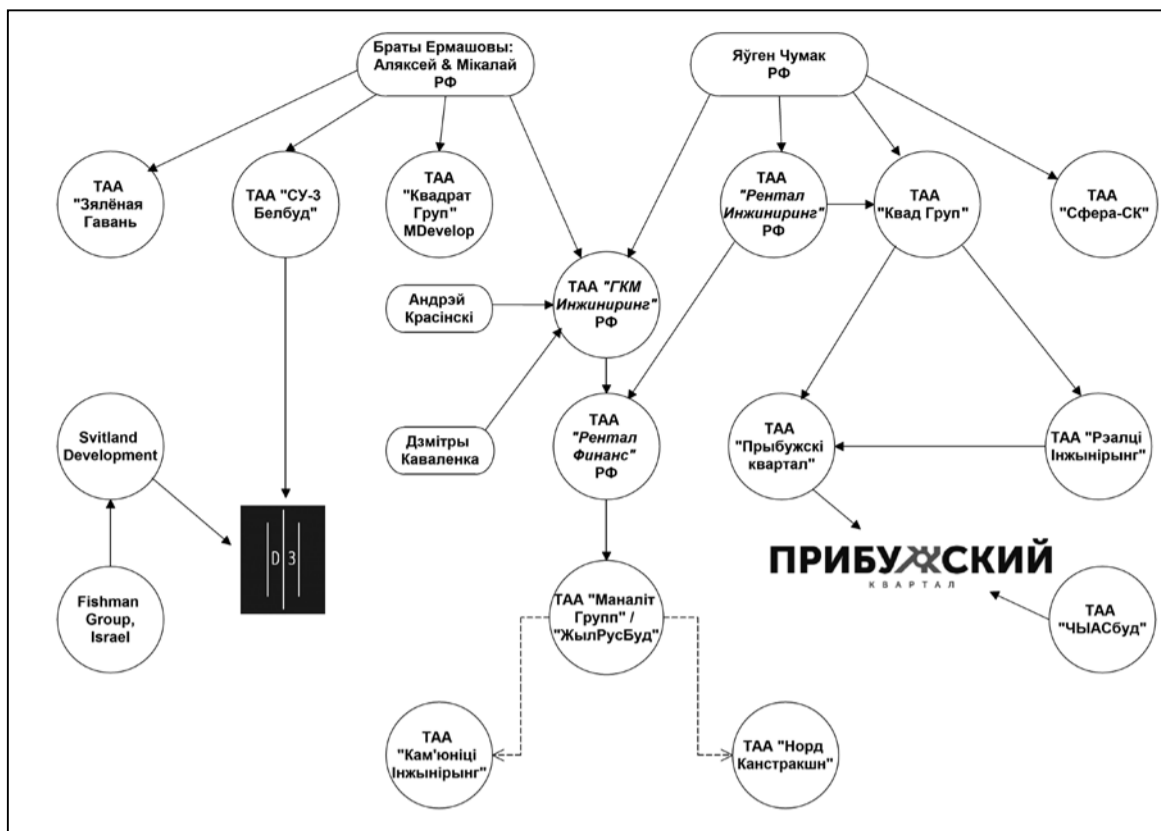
Браты Ермашовы: Аляксей & Мікалай РФ

Яўген Чумак РФ

ТАА "Зялёная Гавань

ТАА "СУ-3 Белбуд"

ТАА "Квадрат Груп" MDevelop

ТАА "Рентал Инжиниринг" РФ

ТАА "Квад Груп"

ТАА "Сфера-СК"

Андрэй Красінскі

ТАА "ГКМ Инжиниринг" РФ

Дзмітры Каваленка

ТАА "Рентал Финанс" РФ

ТАА "Прыбужскі квартал"

ТАА "Рэалці Інжынірынг"

Svitland Development

D 3

Fishman Group, Israel

ПРИБУЖСКИЙ
КВАРТАЛ

ТАА "Маналіт Групп" / "ЖылРусБуд"

ТАА "ЧЫАСбуд"

ТАА "Кам'юніці Інжынірынг"

ТАА "Норд Канстракшн"